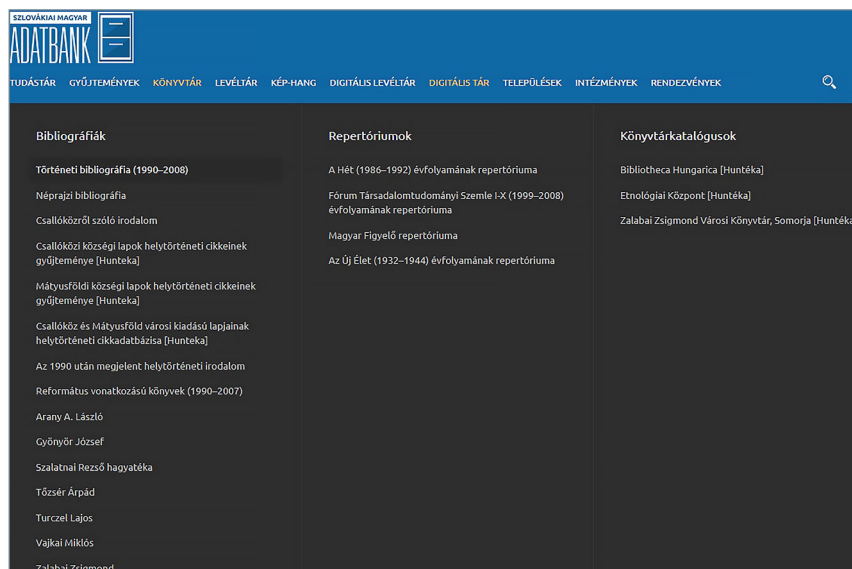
SZLOVÁKIAI MAGYAR
ADATBANK

TUDÁSTÁR GYŰJTEMÉNYEK KÖNYVTÁR LEVÉLTÁR KÉP-HANG DIGITÁLIS LEVÉLTÁR DIGITÁLIS TÁR TELEPÜLÉSEK INTÉZMÉNYEK RENDEZVÉNYEK

Bibliográfiák

Történeti bibliográfia (1990–2008)

Néprajzi bibliográfia

Csallóközről szóló irodalom

Csallóközi községi lapok helytörténeti cikkeinek gyűjteménye [Hunteka]

Mátyusföldi községi lapok helytörténeti cikkeinek gyűjteménye [Hunteka]

Csallóköz és Mátyusföld városi kiadású lapjainak helytörténeti cikkadatbázisa [Hunteka]

Az 1990 után megjelent helytörténeti irodalom

Református vonatkozású könyvek (1990–2007)

Arany A. László

Gyönyör József

Szalatnai Rezső hagyatéka

Tőzsér Árpád

Turczel Lajos

Vajkai Miklós

Zalabai Zsigmond

Repertóriumok

A Hét (1986–1992) évfolyamának repertóriuma

Fórum Társadalomtudományi Szemle I-X (1999–2008) évfolyamának repertóriuma

Magyar Figyelő repertóriuma

Az Új Élet (1932–1944) évfolyamának repertóriuma

Könyvtárkatalógusok

Bibliotheca Hungarica [Huntéka]

Etnológiai Központ [Huntéka]

Zalabai Zsigmond Városi Könyvtár, Somorja [Huntéka